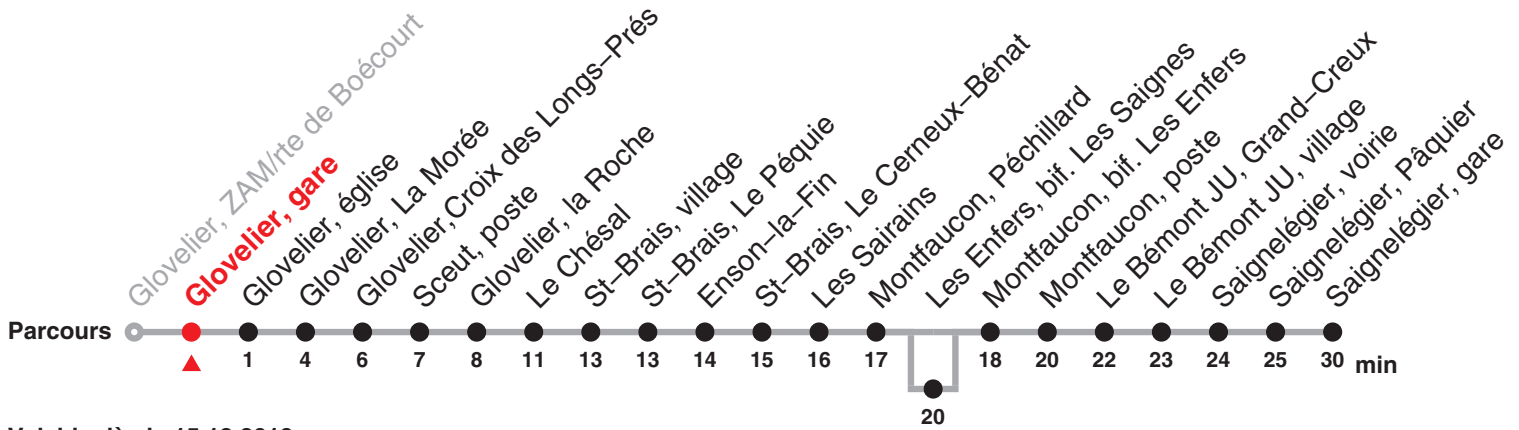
Glovelier, ZAM/rte de Boécourt
Glovelier, gare
Glovelier, église
Glovelier, La Morée
Glovelier,Croix des Longs–Prés
Sceut, poste
Glovelier, la Roche
Le Chésal
St–Brais, village
St–Brais, Le Péquie
Enson–la–Fin
St–Brais, Le Cerneux–Bénat
Les Sairains
Montfaucon, Péchillard
Les Enfers, bif. Les Saignes
Montfaucon, bif. Les Enfers
Montfaucon, poste
Le Bémont JU, Grand–Creux
Le Bémont JU, village
Saignelégier, voirie
Saignelégier, Pâquier
Saignelégier, gare

Parcours

1 4 6 7 8 11 13 13 14 15 16 17 20 18 20 22 23 24 25 30 min

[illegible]